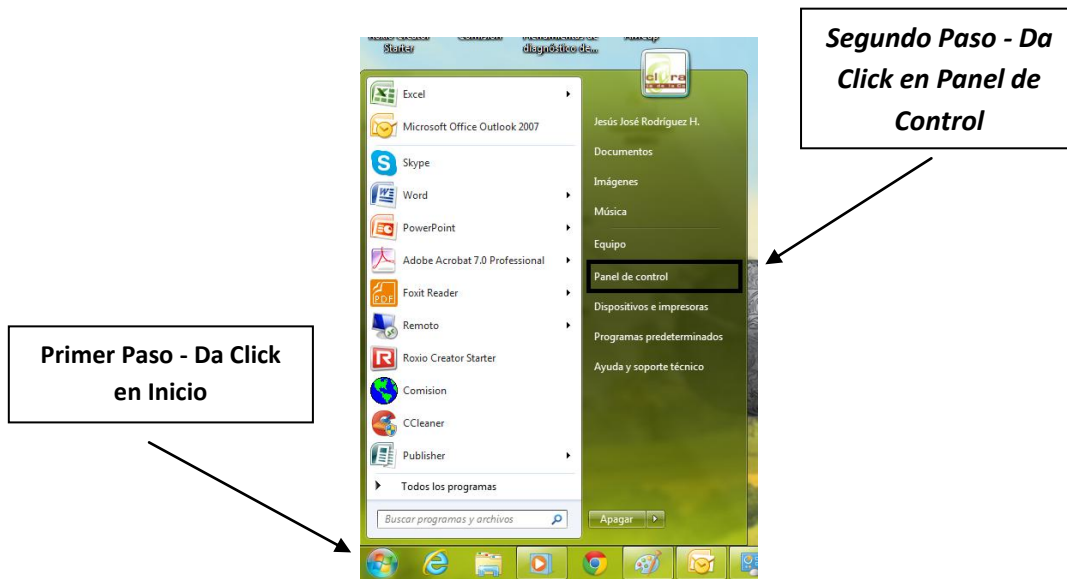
Roxio Creator Starter
Comision
Herramienta de diagnóstico de...

Segundo Paso - Da Click en Panel de Control

Excel
Microsoft Office Outlook 2007
Skype
Word
PowerPoint
Adobe Acrobat 7.0 Professional
Foxit Reader
Remoto
Roxio Creator Starter
Comision
CCleaner
Publisher
Todos los programas
Buscar programas y archivos

Jesús José Rodríguez H.
Documentos
Imágenes
Música
Equipo
Panel de control
Dispositivos e impresoras
Programas predeterminados
Ayuda y soporte técnico
Apagar

Primer Paso - Da Click en Inicio